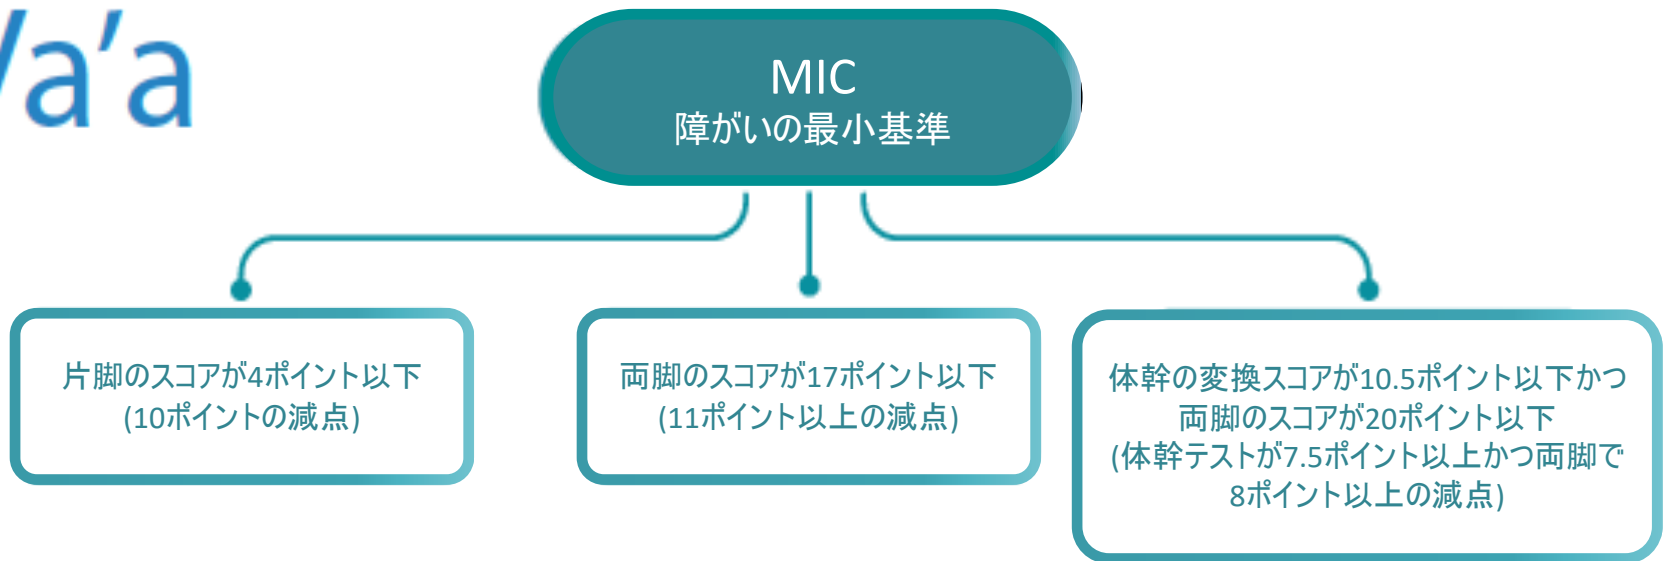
/a'a

MIC
障がいの最小基準

片脚のスコアが4ポイント以下
(10ポイントの減点)

両脚のスコアが17ポイント以下
(11ポイント以上の減点)

体幹の変換スコアが10.5ポイント以下かつ
両脚のスコアが20ポイント以下
(体幹テストが7.5ポイント以上かつ両脚で
8ポイント以上の減点)